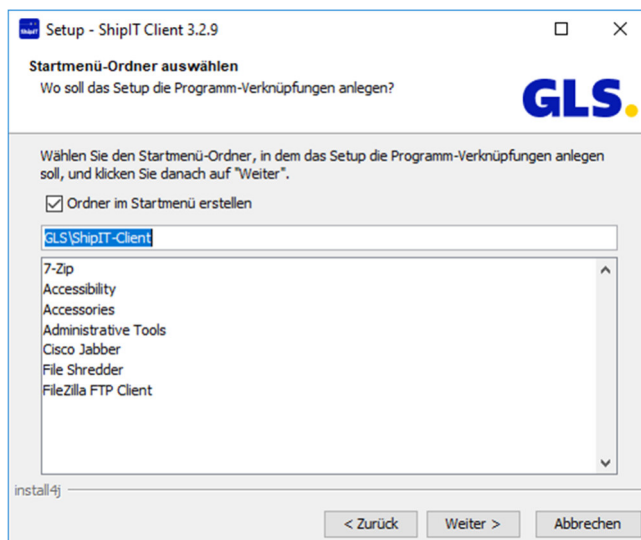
ShipIT Setup - ShipIT Client 3.2.9

Startmenü-Ordner auswählen
Wo soll das Setup die Programm-Verknüpfungen anlegen?

GLS.

Wählen Sie den Startmenü-Ordner, in dem das Setup die Programm-Verknüpfungen anlegen soll, und klicken Sie danach auf "Weiter".

Ordner im Startmenü erstellen

GLS\ShipIT-Client

7-Zip
Accessibility
Accessories
Administrative Tools
Cisco Jabber
File Shredder
FileZilla FTP Client

install4j

< Zurück
Weiter >
Abbrechen